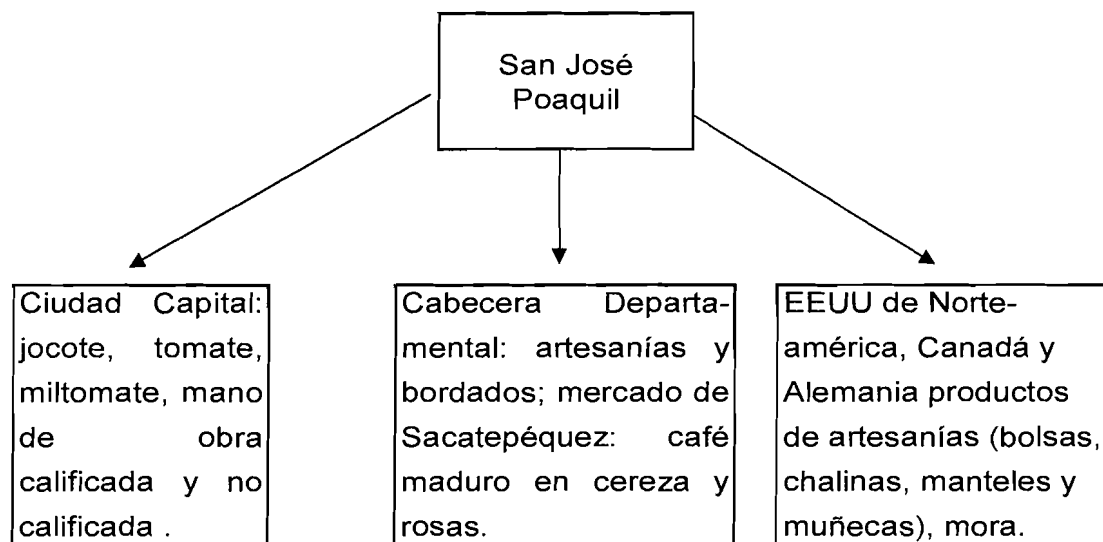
San José Poaquil

Ciudad Capital: jocote, tomate, miltomate, mano de obra calificada y no calificada .

Cabecera Departamental: artesanías y bordados; mercado de Sacatepéquez: café maduro en cereza y rosas.

EEUU de Norteamérica, Canadá y Alemania productos de artesanías (bolsas, chalinas, manteles y muñecas), mora.